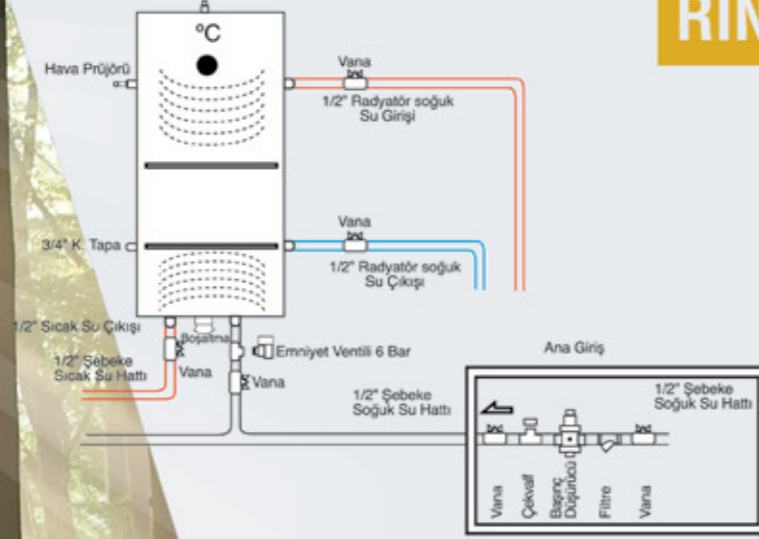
RIN

°C

Hava Prüjörü

Vana

1/2" Radyatör soğuk Su Girişi

Vana

3/4" K. Tapa

1/2" Radyatör soğuk Su Çıkışı

1/2" Sıcak Su Çıkışı

Boşaltma

1/2" Şebeke Sıcak Su Hattı

Vana

Emniyet Ventili 6 Bar

Vana

Ana Giriş

1/2" Şebeke Soğuk Su Hattı

1/2" Şebeke Soğuk Su Hattı

Vana

Çekvalf

Basınç Düşürücü

Filtre

Vana